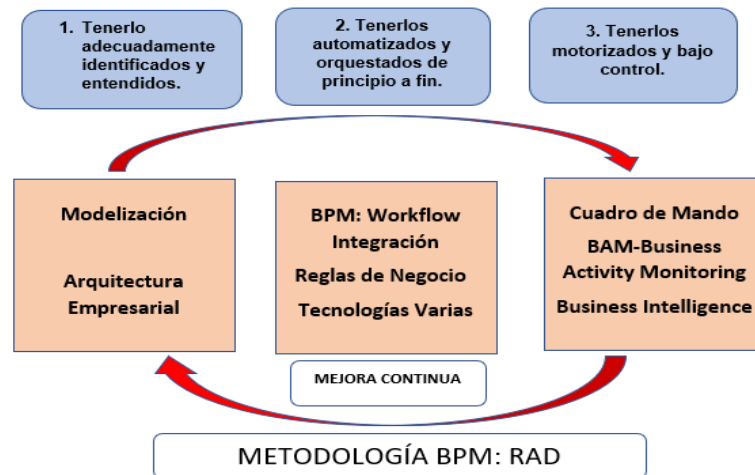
1. Tenerlo adecuadamente identificados y entendidos.

2. Tenerlos automatizados y orquestados de principio a fin.

3. Tenerlos motorizados y bajo control.

Modelización

Arquitectura Empresarial

BPM: Workflow
Integración
Reglas de Negocio
Tecnologías Varias

Cuadro de Mando
BAM-Business Activity Monitoring
Business Intelligence

MEJORA CONTINUA

METODOLOGÍA BPM: RAD